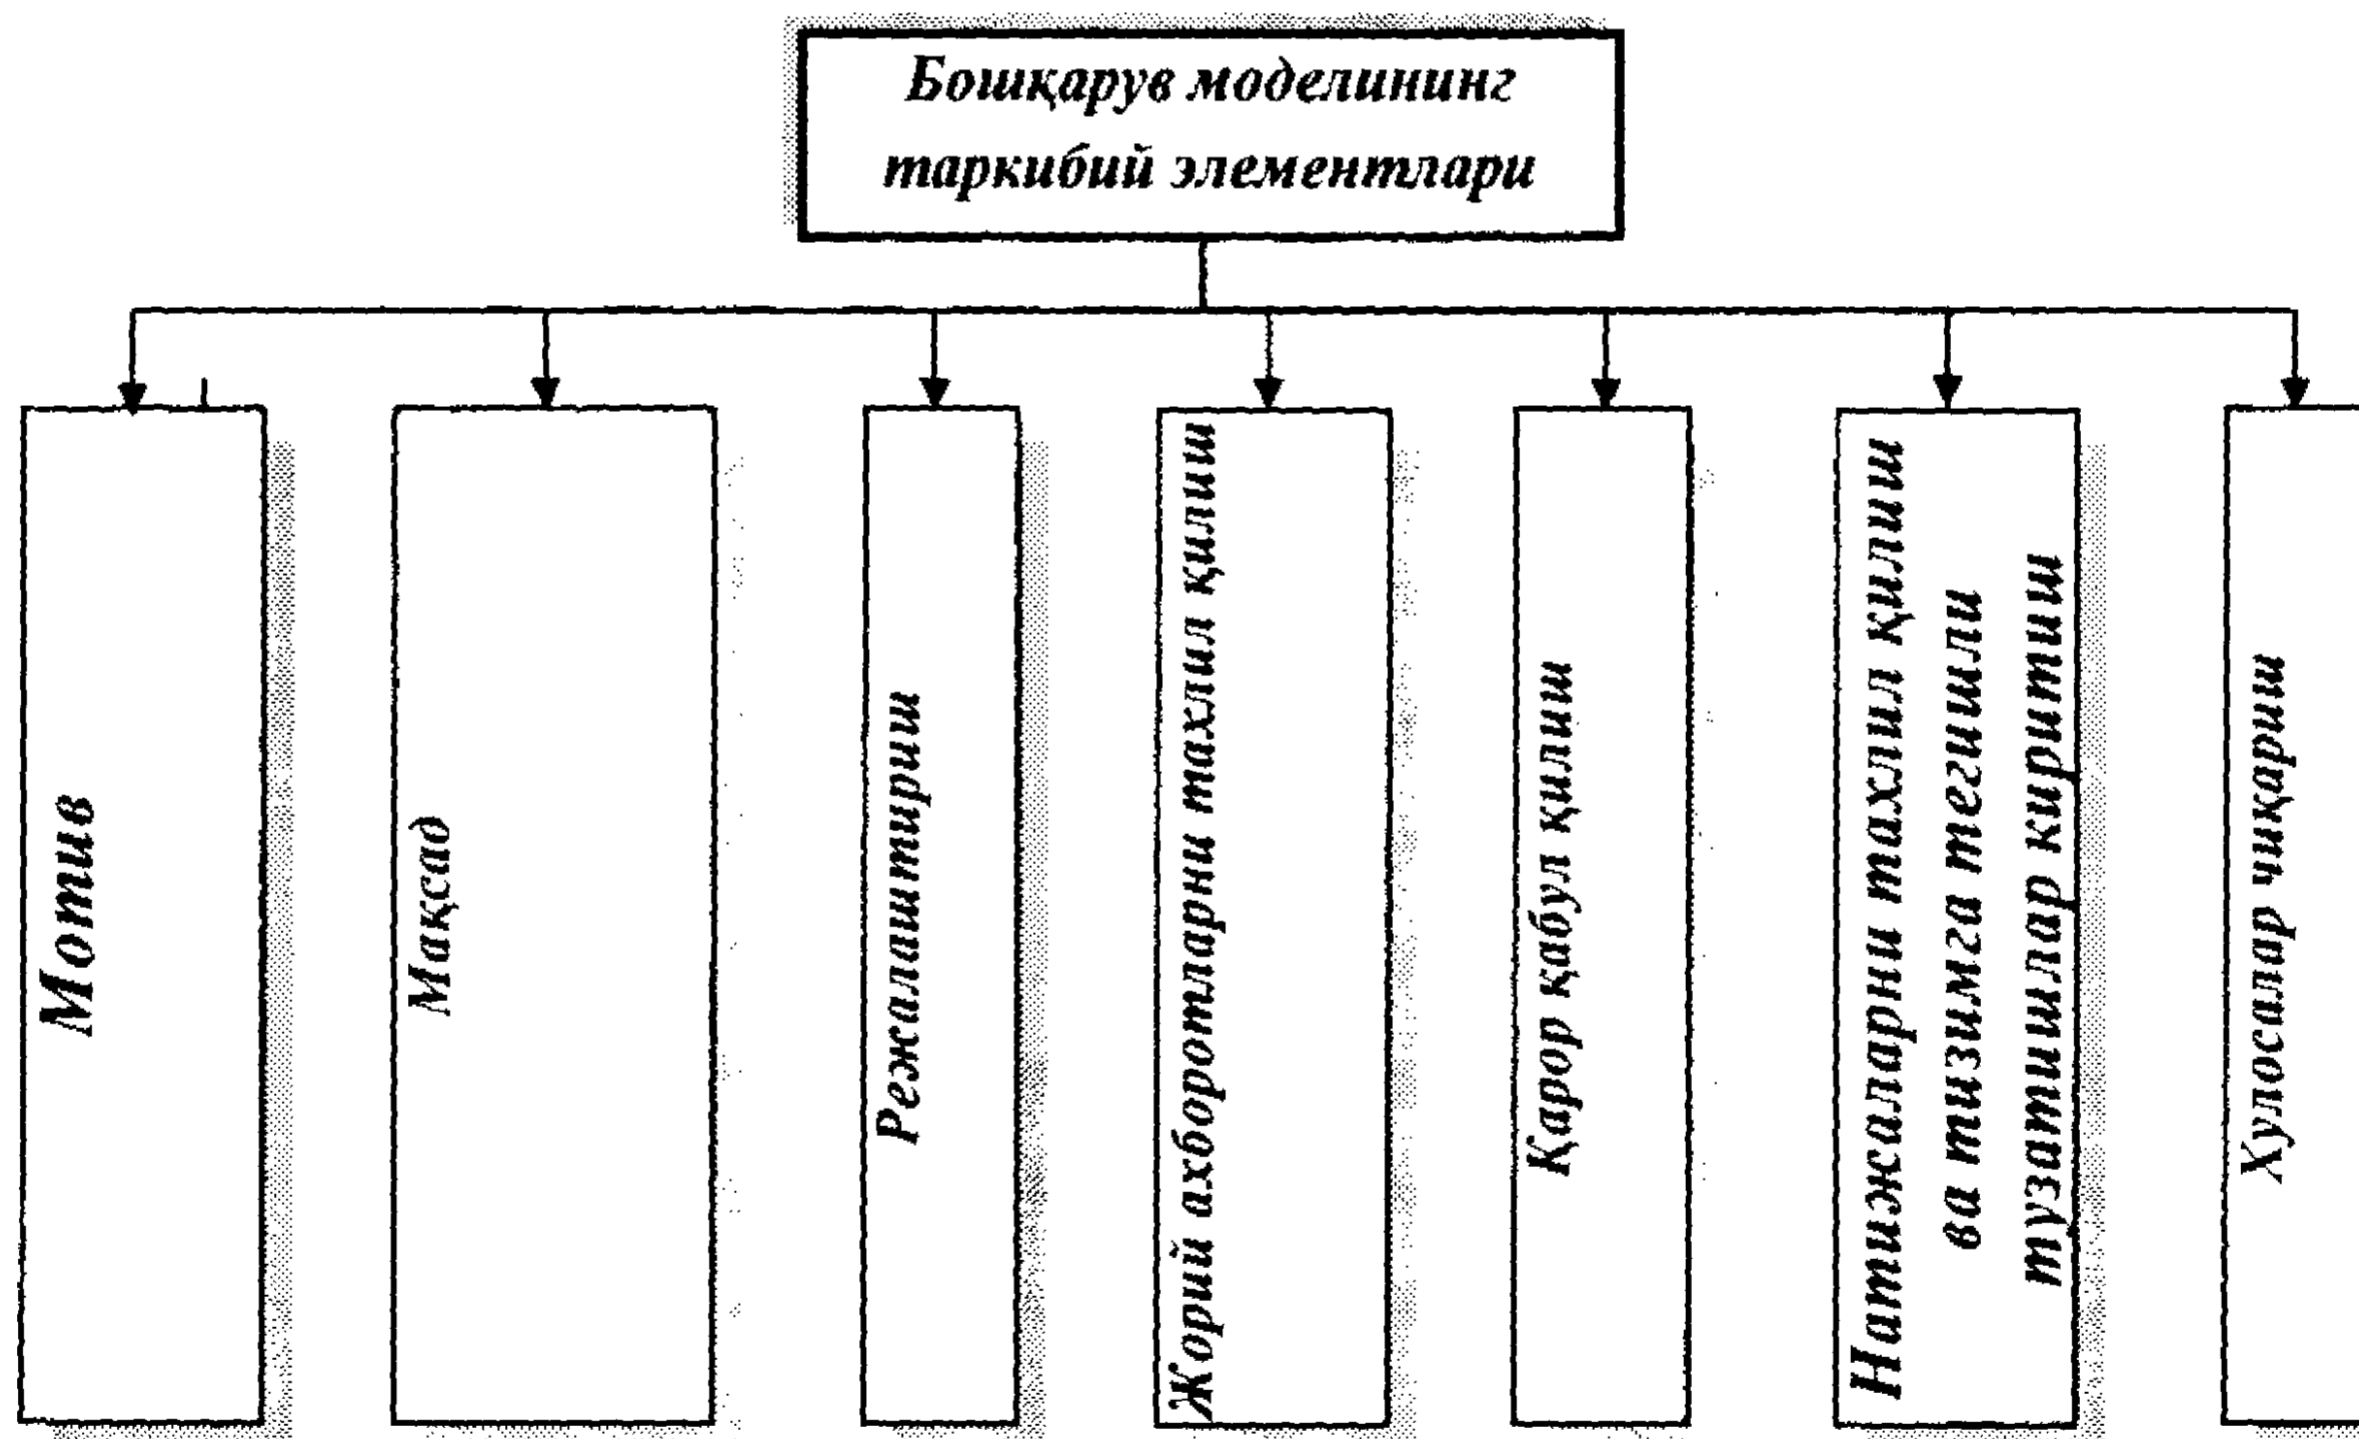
Бошқарув моделининг таркибий элементлари

Мотив

Мақсад

Режалаштириш

Жорий ахборотларни таҳлил қилиш

Қарор қабул қилиш

Натижаларни таҳлил қилиш ва тизимга тегишли тузатишлар киритиш

Хулосалар чиқариш